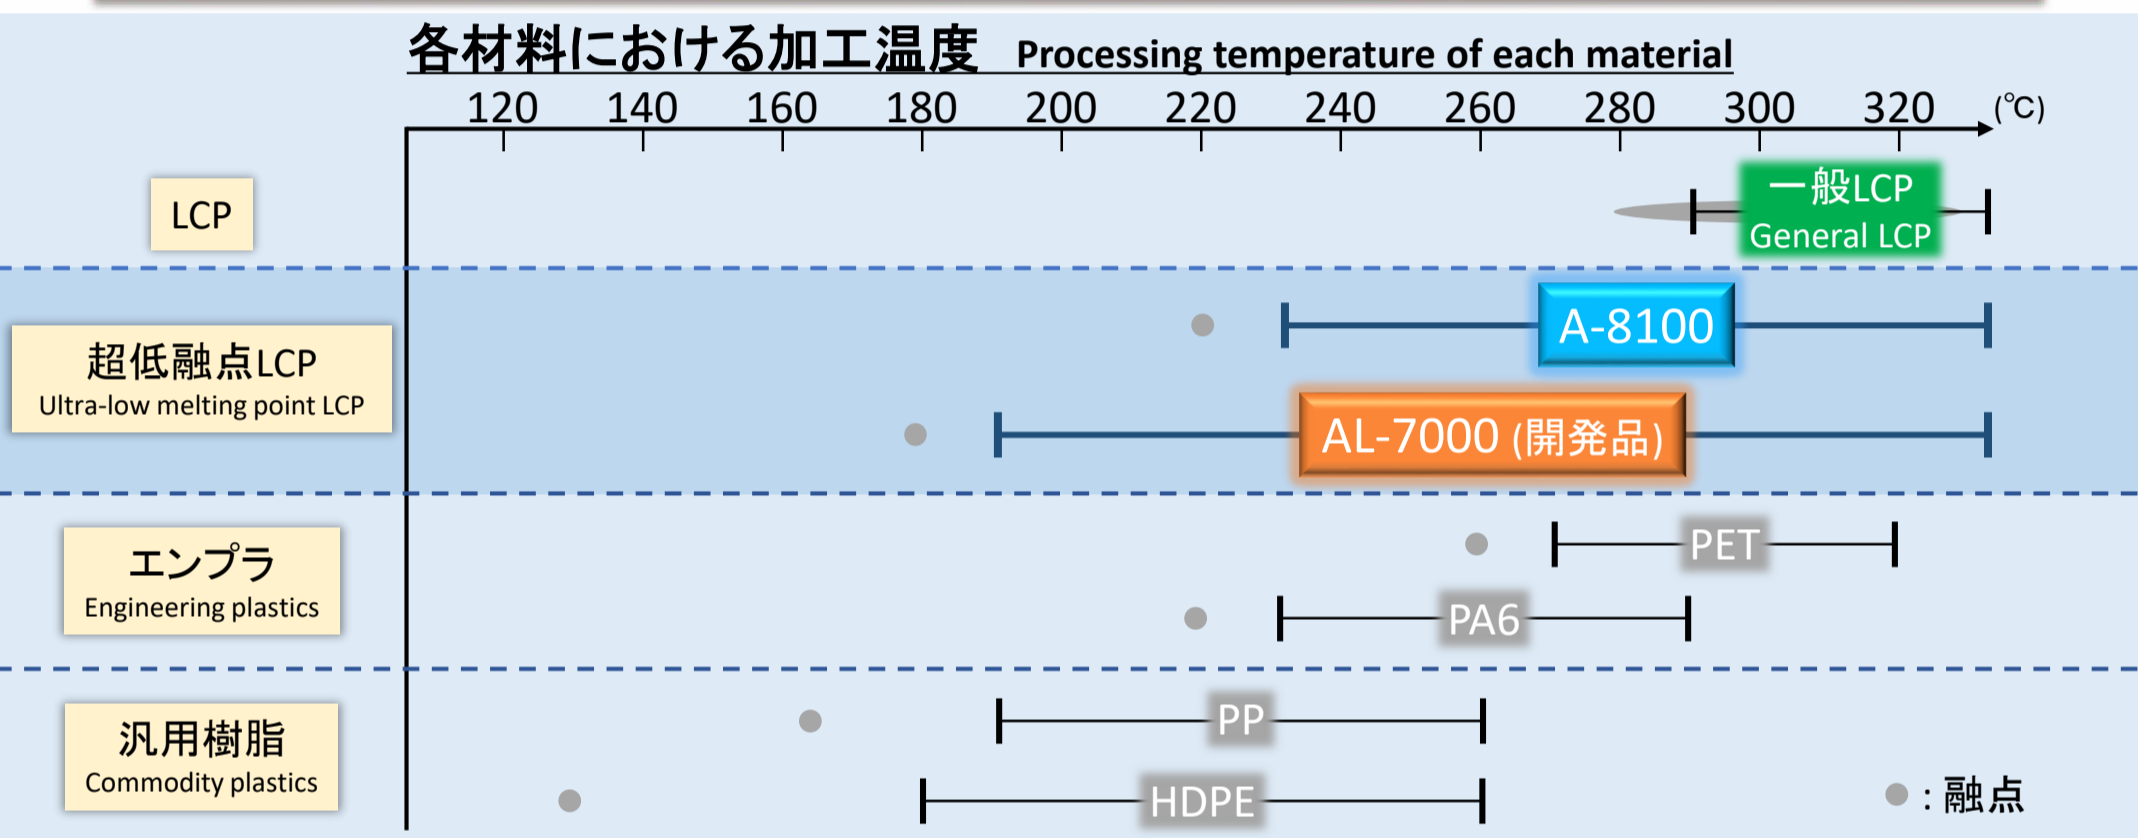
各材料における加工温度 Processing temperature of each material

120 140 160 180 200 220 240 260 280 300 320 (℃)

LCP

一般LCP
General LCP

超低融点LCP
Ultra-low melting point LCP

A-8100

AL-7000 (開発品)

エンプラ
Engineering plastics

PET

PA6

汎用樹脂
Commodity plastics

PP

HDPE

: 融点